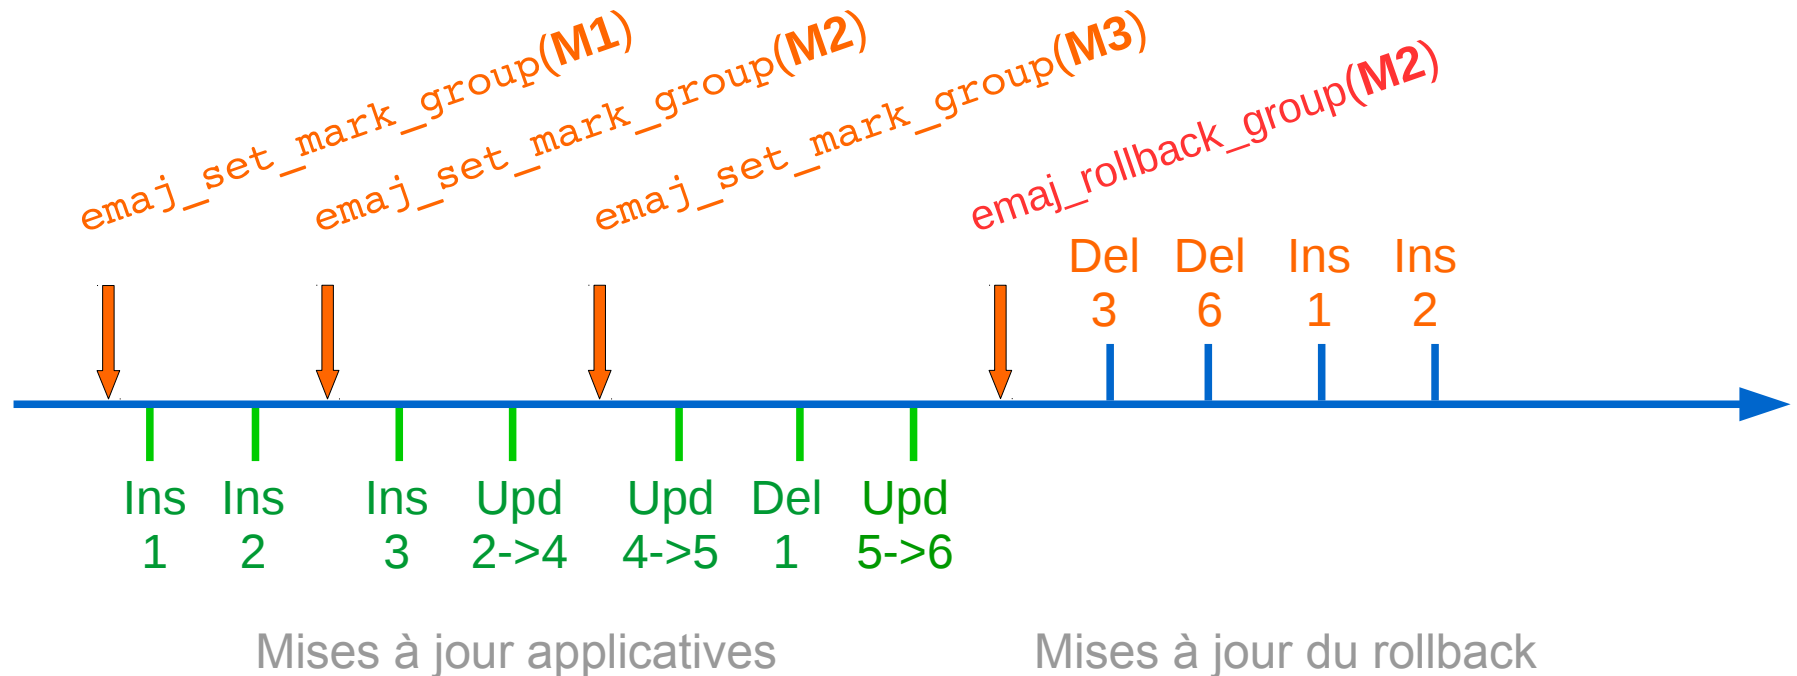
emaj_set_mark_group(M1)
emaj_set_mark_group(M2)
emaj_set_mark_group(M3)
emaj_rollback_group(M2)

Del 3
Del 6
Ins 1
Ins 2

Ins 1
Ins 2
Ins 3
Upd 2->4
Upd 4->5
Del 1
Upd 5->6

Mises à jour applicatives

Mises à jour du rollback